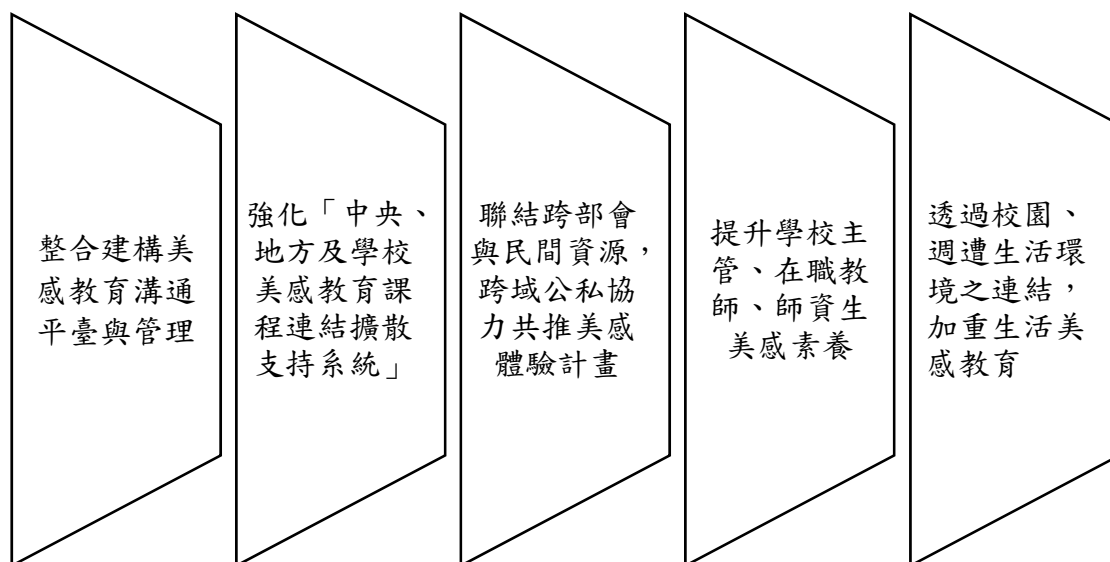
整合建構美感教育溝通平臺與管理

強化「中央、地方及學校美感教育課程連結擴散支持系統」

聯結跨部會與民間資源，跨域公私協力共推美感體驗計畫

提升學校主管、在職教師、師資生美感素養

透過校園、週遭生活環境之連結，加重生活美感教育